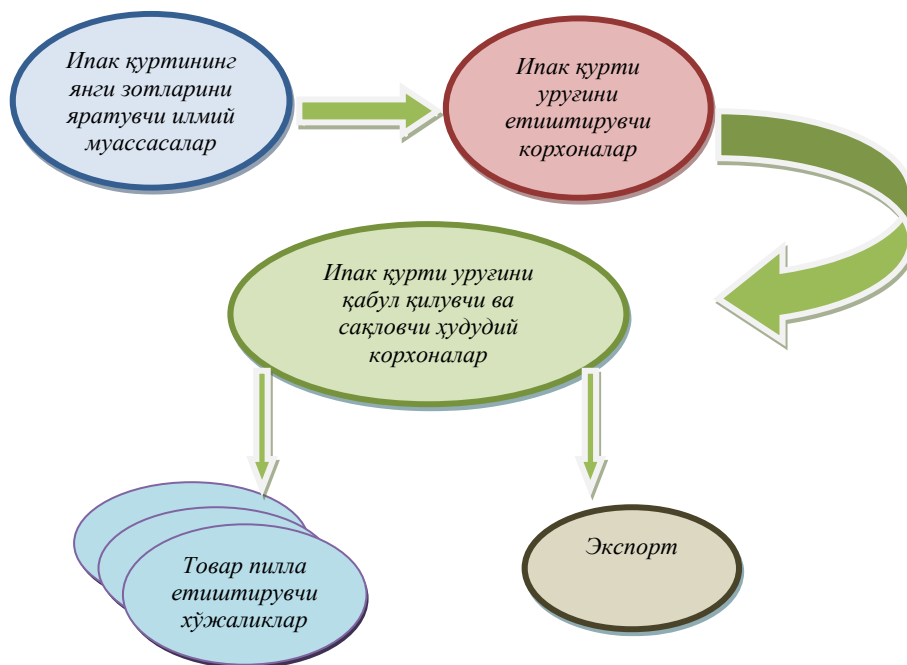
Ипак қуртининг янги зотларини яратувчи илмий муассасалар

Ипак қурти уруғини етиштирувчи корхоналар

Ипак қурти уруғини қабул қилувчи ва сақловчи ҳудудий корхоналар

Товар пилла етиштирувчи хўжаликлар

Экспорт